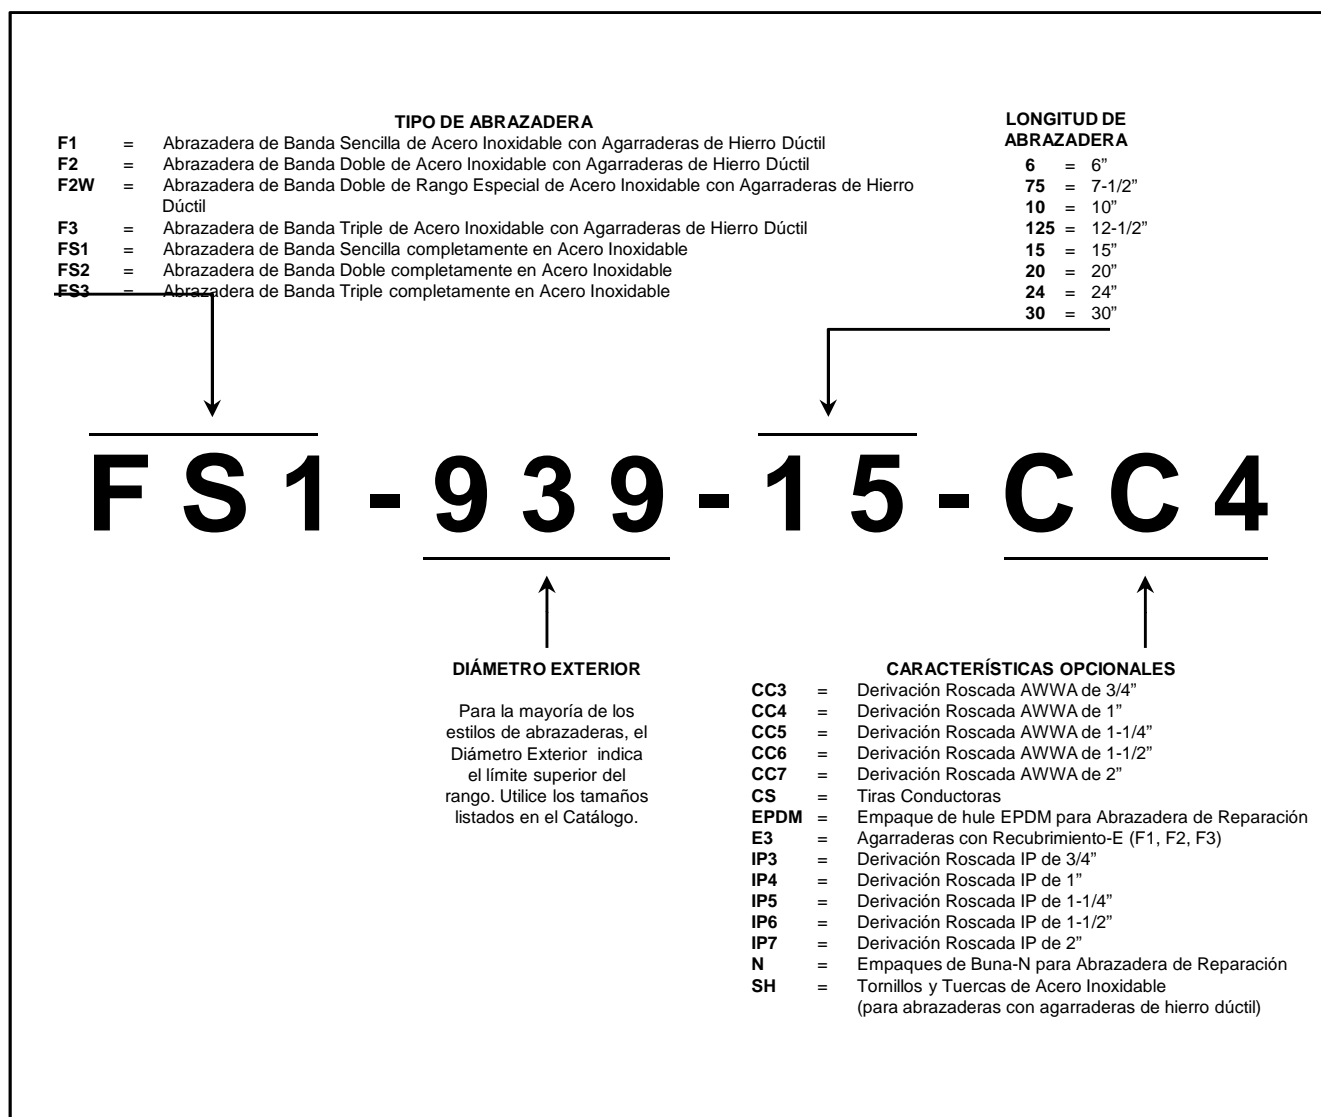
TIPO DE ABRAZADERA

| | | |
|---|---|---|
| **F1** | = | Abrazadera de Banda Sencilla de Acero Inoxidable con Agarraderas de Hierro Dúctil |
| **F2** | = | Abrazadera de Banda Doble de Acero Inoxidable con Agarraderas de Hierro Dúctil |
| **F2W** | = | Abrazadera de Banda Doble de Rango Especial de Acero Inoxidable con Agarraderas de Hierro Dúctil |
| **F3** | = | Abrazadera de Banda Triple de Acero Inoxidable con Agarraderas de Hierro Dúctil |
| **FS1** | = | Abrazadera de Banda Sencilla completamente en Acero Inoxidable |
| **FS2** | = | Abrazadera de Banda Doble completamente en Acero Inoxidable |
| **FS3** | = | Abrazadera de Banda Triple completamente en Acero Inoxidable |

LONGITUD DE ABRAZADERA

| | | |
|---|---|---|
| **6** | = | 6” |
| **75** | = | 7-1/2” |
| **10** | = | 10” |
| **125** | = | 12-1/2” |
| **15** | = | 15” |
| **20** | = | 20” |
| **24** | = | 24” |
| **30** | = | 30” |

FS1 - 939 - 15 - CC4

DIÁMETRO EXTERIOR

Para la mayoría de los estilos de abrazaderas, el Diámetro Exterior indica el límite superior del rango. Utilice los tamaños listados en el Catálogo.

CARACTERÍSTICAS OPCIONALES

| | | |
|---|---|---|
| **CC3** | = | Derivación Roscada AWWA de 3/4” |
| **CC4** | = | Derivación Roscada AWWA de 1” |
| **CC5** | = | Derivación Roscada AWWA de 1-1/4” |
| **CC6** | = | Derivación Roscada AWWA de 1-1/2” |
| **CC7** | = | Derivación Roscada AWWA de 2” |
| **CS** | = | Tiras Conductoras |
| **EPDM** | = | Empaque de hule EPDM para Abrazadera de Reparación |
| **E3** | = | Agarraderas con Recubrimiento-E (F1, F2, F3) |
| **IP3** | = | Derivación Roscada IP de 3/4” |
| **IP4** | = | Derivación Roscada IP de 1” |
| **IP5** | = | Derivación Roscada IP de 1-1/4” |
| **IP6** | = | Derivación Roscada IP de 1-1/2” |
| **IP7** | = | Derivación Roscada IP de 2” |
| **N** | = | Empaques de Buna-N para Abrazadera de Reparación |
| **SH** | = | Tornillos y Tuercas de Acero Inoxidable (para abrazaderas con agarraderas de hierro dúctil) |